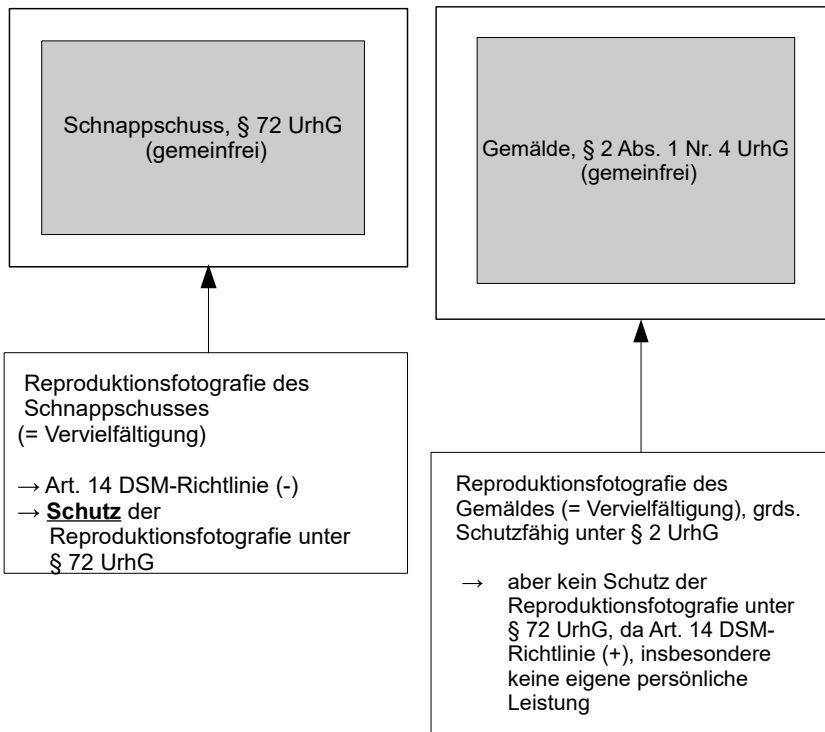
Schnappschuss, § 72 UrhG
(gemeinfrei)

Reproduktionsfotografie des Schnappschusses
(= Vervielfältigung)

→ Art. 14 DSM-Richtlinie (-)
→ **Schutz** der Reproduktionsfotografie unter § 72 UrhG

Gemälde, § 2 Abs. 1 Nr. 4 UrhG
(gemeinfrei)

Reproduktionsfotografie des Gemäldes (= Vervielfältigung), grds. Schutzfähig unter § 2 UrhG

→ aber kein Schutz der Reproduktionsfotografie unter § 72 UrhG, da Art. 14 DSM-Richtlinie (+), insbesondere keine eigene persönliche Leistung